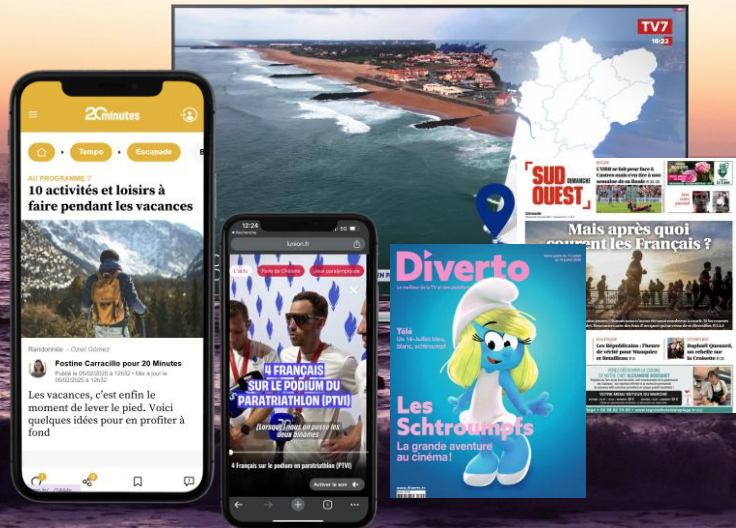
TV7
10:22

20 minutes

Tempo
Escapade

AU PROGRAMME ?
10 activités et loisirs à faire pendant les vacances

Randonnée · Oziel Gomez
Fostine Carracillo pour 20 Minutes
Publié le 05/02/2025 à 12h32 · Mis à jour le 05/02/2025 à 12h32

Les vacances, c'est enfin le moment de lever le pied. Voici quelques idées pour en profiter à fond

12:24
lunion.fr

4 FRANÇAIS SUR LE PODIUM DU PARATRIATHLON (PTVI)
(Lorsque) nous on passe les deux binômes
4 Français sur le podium en paratriathlon (PTVI)
Activer le son

SUD OUEST DIMANCHE
Gironde
Mais après quoi courent les Français ?

Diverto
Le meilleur de la TV et des plateformes
Télé
Les Schtroumpfs
La grande aventure au cinéma!
www.diverto.tv